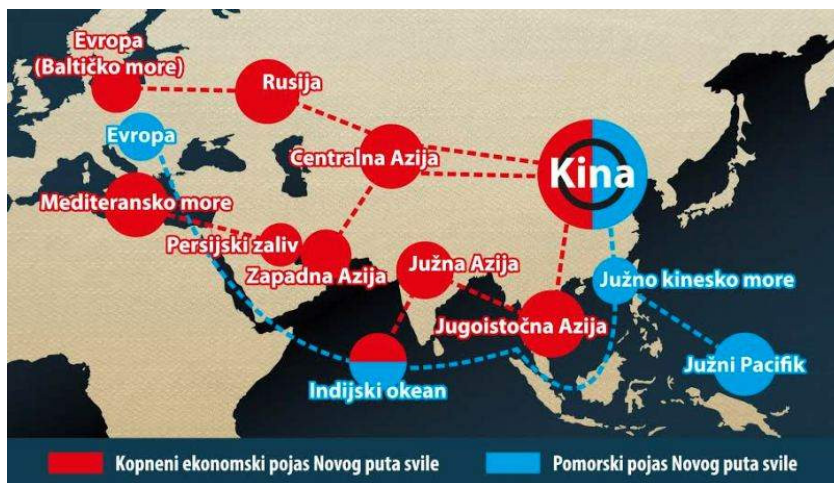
Evropa (Baltičko more)
Rusija
Evropa
Centralna Azija
Kina
Mediteransko more
Persijski zaliv
Zapadna Azija
Južna Azija
Južno kinesko more
Jugoistočna Azija
Južni Pacifik
Indijski okean

Kopneni ekonomski pojas Novog puta svile
Pomorski pojas Novog puta svile